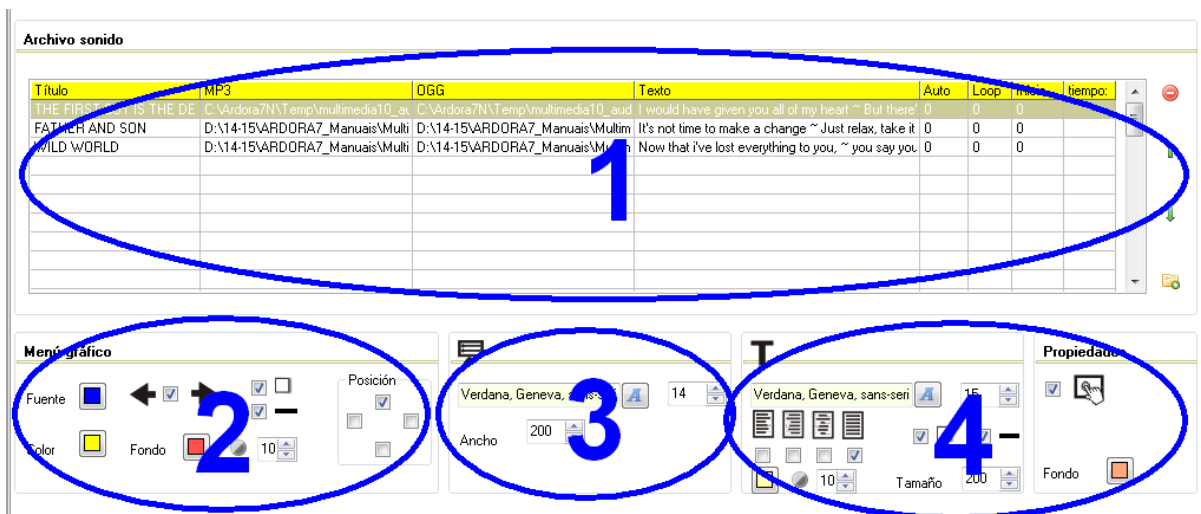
Archivo sonido

| Título | MP3 | OGG | Texto | Auto | Loop | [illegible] | tiempo: |
|---|---|---|---|---|---|---|---|
| THE FIRST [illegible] IS THE DE | C:\Ardora7N\Temp\multimedia10_au | C:\Ardora7N\Temp\multimedia10_aud | I would have given you all of my heart ~ But there' | 0 | 0 | 0 | |
| FATHER AND SON | D:\14-15\ARDORA7_Manuais\Multi | D:\14-15\ARDORA7_Manuais\Multim | It's not time to make a change ~ Just relax, take it | 0 | 0 | 0 | |
| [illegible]ILD WORLD | D:\14-15\ARDORA7_Manuais\Multi | D:\14-15\ARDORA7_Manuais\Mu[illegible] | Now that i've lost everything to you, ~ you say you | 0 | 0 | 0 | |

1

Menú gráfico
Fuente
Color
Fondo
10
Posición
2

Verdana, Geneva, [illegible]
14
Ancho
200
3

Verdana, Geneva, sans-seri
15
10
Tamaño
200
4

Propiedad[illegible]
Fondo